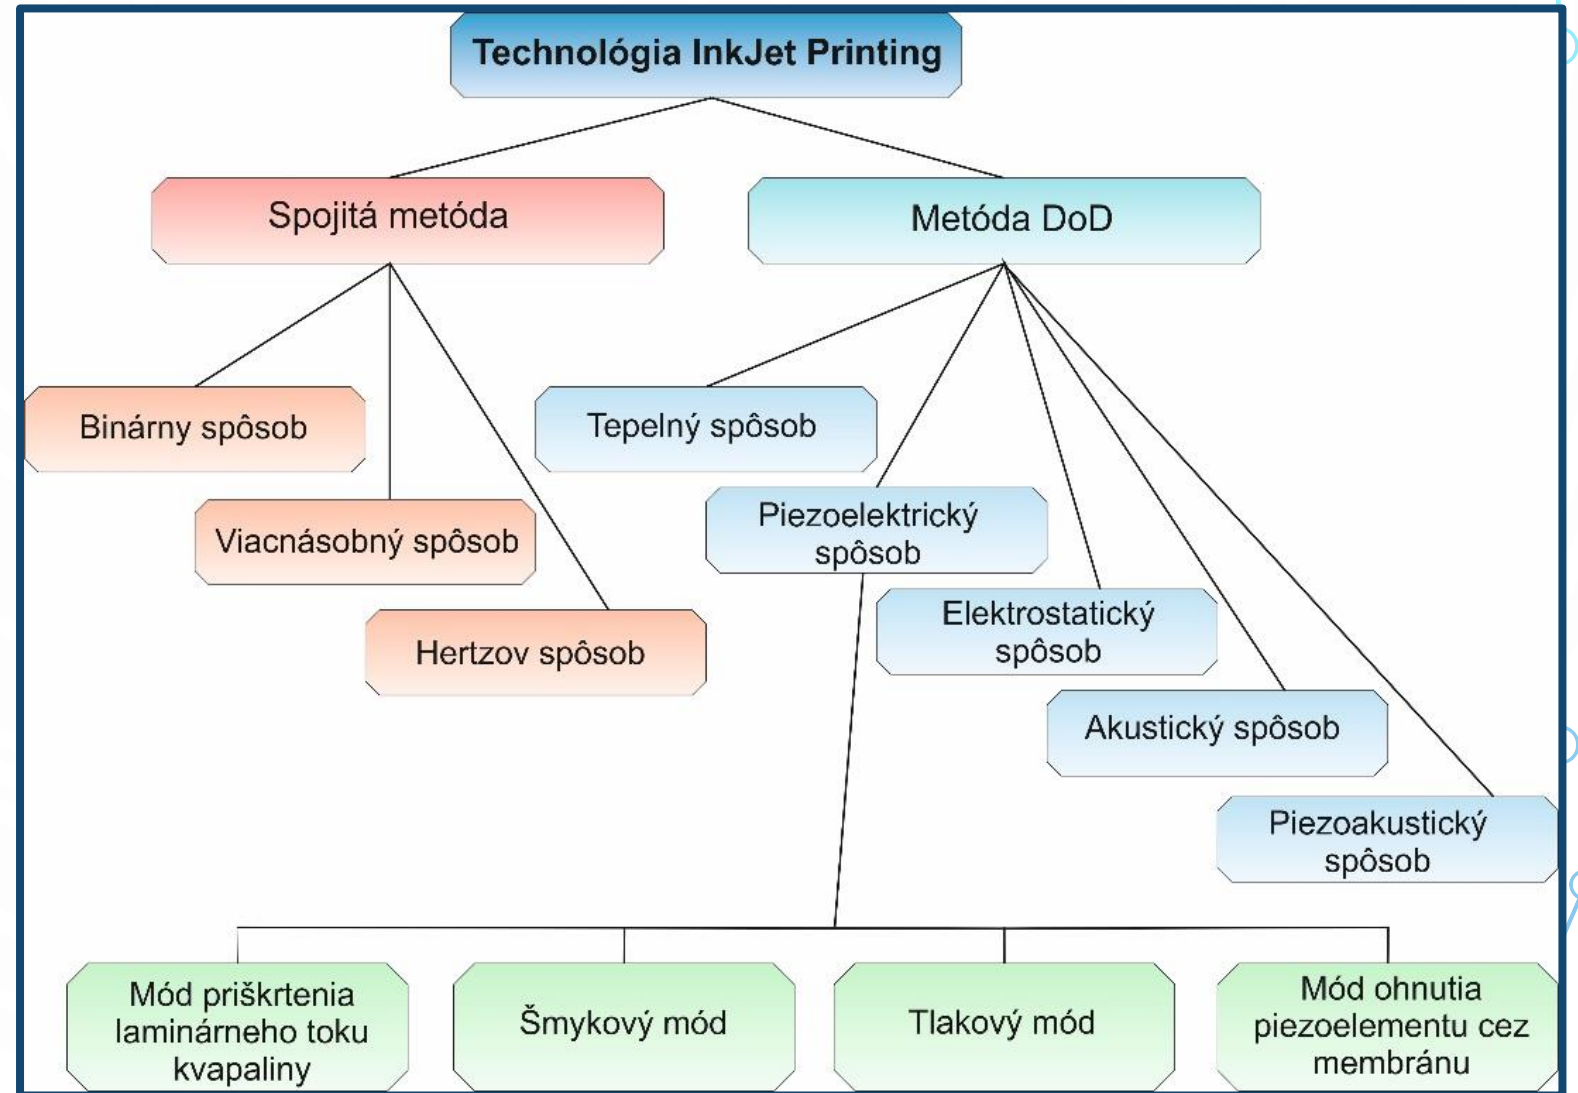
Technológia InkJet Printing

Spojitá metóda

Metóda DoD

Binárny spôsob

Viacnásobný spôsob

Hertzov spôsob

Tepelný spôsob

Piezoelektrický spôsob

Elektrostatický spôsob

Akustický spôsob

Piezoakustický spôsob

Mód priškrtenia laminárneho toku kvapaliny

Šmykový mód

Tlakový mód

Mód ohnutia piezoelementu cez membránu